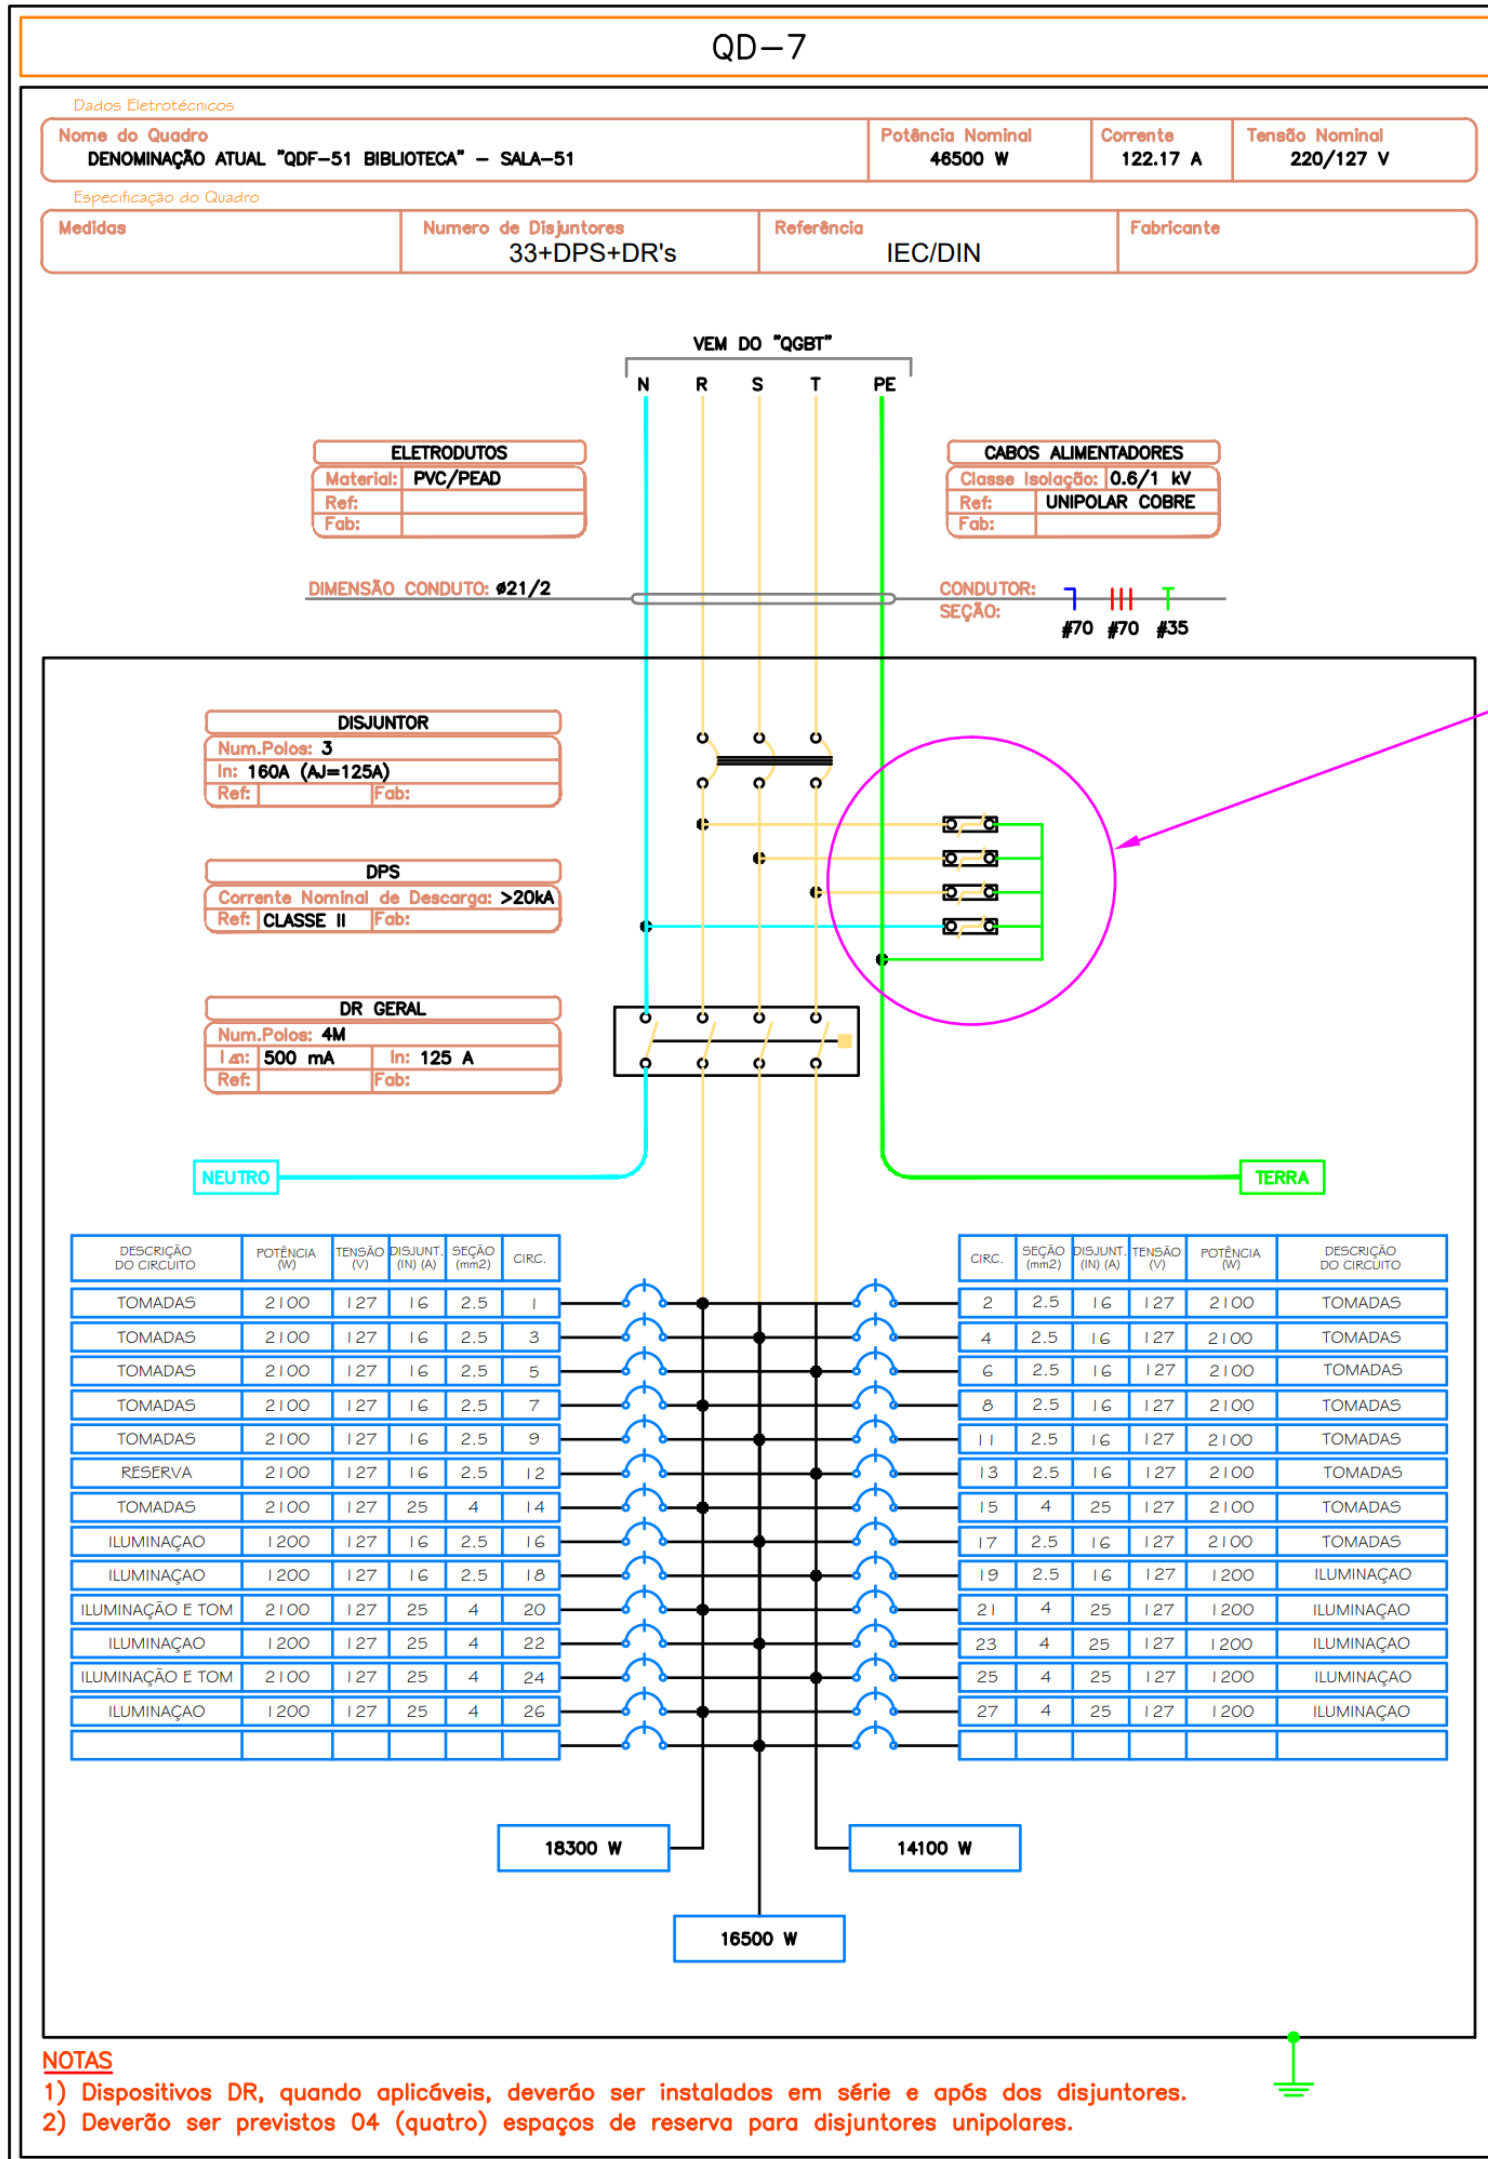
QD-7

Dados Eletrotécnicos

Nome do Quadro
DENOMINAÇÃO ATUAL "QDF-51 BIBLIOTECA" – SALA-51

Potência Nominal
46500 W

Corrente
122.17 A

Tensão Nominal
220/127 V

Especificação do Quadro

Medidas

Numero de Disjuntores
33+DPS+DR's

Referência
IEC/DIN

Fabricante

VEM DO "QGBT"
N R S T PE

ELETRODUTOS
Material: PVC/PEAD
Ref:
Fab:

CABOS ALIMENTADORES
Classe Isolação: 0.6/1 kV
Ref: UNIPOLAR COBRE
Fab:

DIMENSÃO CONDUTO: ø21/2

CONDUTOR:
SEÇÃO:
#70 #70 #35

DISJUNTOR
Num.Polos: 3
In: 160A (AJ=125A)
Ref: Fab:

DPS
Corrente Nominal de Descarga: >20kA
Ref: CLASSE II Fab:

DR GERAL
Num.Polos: 4M
I Δn: 500 mA In: 125 A
Ref: Fab:

NEUTRO

TERRA

| DESCRIÇÃO DO CIRCUITO | POTÊNCIA (W) | TENSÃO (V) | DISJUNT. (IN) (A) | SEÇÃO (mm2) | CIRC. |
|---|---|---|---|---|---|
| TOMADAS | 2100 | 127 | 16 | 2.5 | 1 |
| TOMADAS | 2100 | 127 | 16 | 2.5 | 3 |
| TOMADAS | 2100 | 127 | 16 | 2.5 | 5 |
| TOMADAS | 2100 | 127 | 16 | 2.5 | 7 |
| TOMADAS | 2100 | 127 | 16 | 2.5 | 9 |
| RESERVA | 2100 | 127 | 16 | 2.5 | 12 |
| TOMADAS | 2100 | 127 | 25 | 4 | 14 |
| ILUMINAÇAO | 1200 | 127 | 16 | 2.5 | 16 |
| ILUMINAÇAO | 1200 | 127 | 16 | 2.5 | 18 |
| ILUMINAÇÃO E TOM | 2100 | 127 | 25 | 4 | 20 |
| ILUMINAÇAO | 1200 | 127 | 25 | 4 | 22 |
| ILUMINAÇÃO E TOM | 2100 | 127 | 25 | 4 | 24 |
| ILUMINAÇAO | 1200 | 127 | 25 | 4 | 26 |
| | | | | | |

| CIRC. | SEÇÃO (mm2) | DISJUNT. (IN) (A) | TENSÃO (V) | POTÊNCIA (W) | DESCRIÇÃO DO CIRCUITO |
|---|---|---|---|---|---|
| 2 | 2.5 | 16 | 127 | 2100 | TOMADAS |
| 4 | 2.5 | 16 | 127 | 2100 | TOMADAS |
| 6 | 2.5 | 16 | 127 | 2100 | TOMADAS |
| 8 | 2.5 | 16 | 127 | 2100 | TOMADAS |
| 11 | 2.5 | 16 | 127 | 2100 | TOMADAS |
| 13 | 2.5 | 16 | 127 | 2100 | TOMADAS |
| 15 | 4 | 25 | 127 | 2100 | TOMADAS |
| 17 | 2.5 | 16 | 127 | 2100 | TOMADAS |
| 19 | 2.5 | 16 | 127 | 1200 | ILUMINAÇAO |
| 21 | 4 | 25 | 127 | 1200 | ILUMINAÇAO |
| 23 | 4 | 25 | 127 | 1200 | ILUMINAÇAO |
| 25 | 4 | 25 | 127 | 1200 | ILUMINAÇAO |
| 27 | 4 | 25 | 127 | 1200 | ILUMINAÇAO |
| | | | | | |

18300 W
14100 W
16500 W

NOTAS
1) Dispositivos DR, quando aplicáveis, deverão ser instalados em série e após dos disjuntores.
2) Deverão ser previstos 04 (quatro) espaços de reserva para disjuntores unipolares.